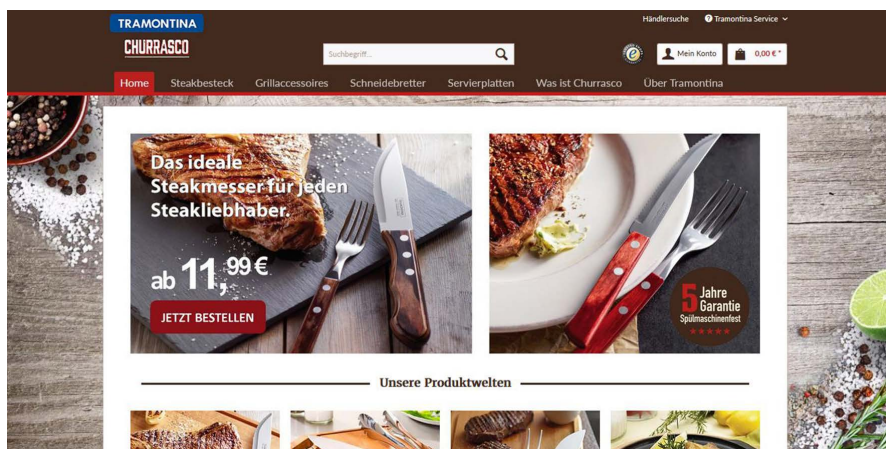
TRAMONTINA
CHURRASCO

Händlersuche
Tramontina Service

Suchbegriff...

Mein Konto
0,00 € *

Home
Steakbesteck
Grillaccessoires
Schneidebretter
Servierplatten
Was ist Churrasco
Über Tramontina

Das ideale Steakmesser für jeden Steakliebhaber.

ab 11,99 €

JETZT BESTELLEN

5 Jahre Garantie
Spülmaschinenfest

Unsere Produktwelten